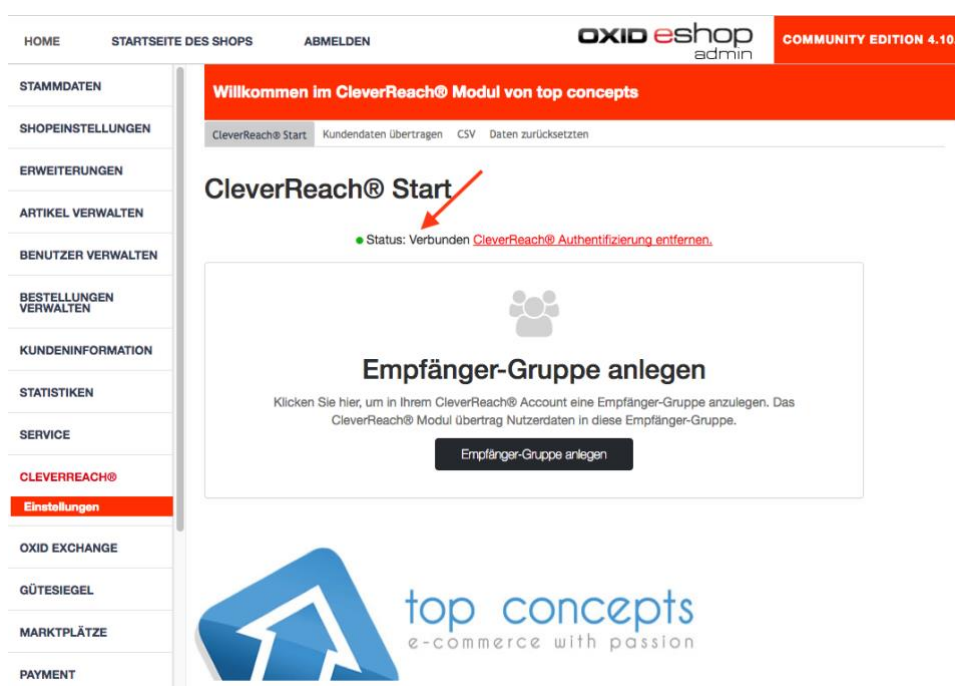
HOME STARTSEITE DES SHOPS ABMELDEN

OXID eshop admin

COMMUNITY EDITION 4.10

STAMMDATEN
SHOPEINSTELLUNGEN
ERWEITERUNGEN
ARTIKEL VERWALTEN
BENUTZER VERWALTEN
BESTELLUNGEN VERWALTEN
KUNDENINFORMATION
STATISTIKEN
SERVICE
CLEVERREACH®
Einstellungen
OXID EXCHANGE
GÜTESIEGEL
MARKTPLÄTZE
PAYMENT

Willkommen im CleverReach® Modul von top concepts

CleverReach® Start | Kundendaten übertragen | CSV | Daten zurücksetzten

CleverReach® Start

Status: Verbunden CleverReach® Authentifizierung entfernen.

Empfänger-Gruppe anlegen

Klicken Sie hier, um in Ihrem CleverReach® Account eine Empfänger-Gruppe anzulegen. Das CleverReach® Modul übertrag Nutzerdaten in diese Empfänger-Gruppe.

Empfänger-Gruppe anlegen

top concepts
e-commerce with passion